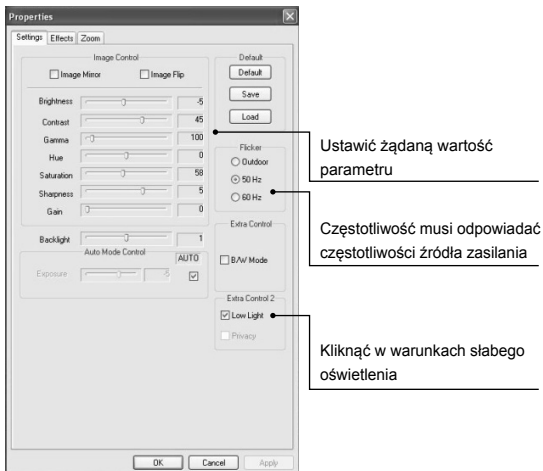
Properties

Settings | Effects | Zoom

Image Control

Image Mirror

Image Flip

Brightness -5

Contrast 45

Gamma 100

Hue 0

Saturation 58

Sharpness 5

Gain 0

Backlight 1

Auto Mode Control

AUTO

Exposure -8

Default

Default

Save

Load

Flicker

Outdoor

50 Hz

60 Hz

Extra Control

B/W Mode

Extra Control 2

Low Light

Privacy

OK | Cancel | Apply

Ustawić żądaną wartość parametru

Częstotliwość musi odpowiadać częstotliwości źródła zasilania

Kliknąć w warunkach słabego oświetlenia